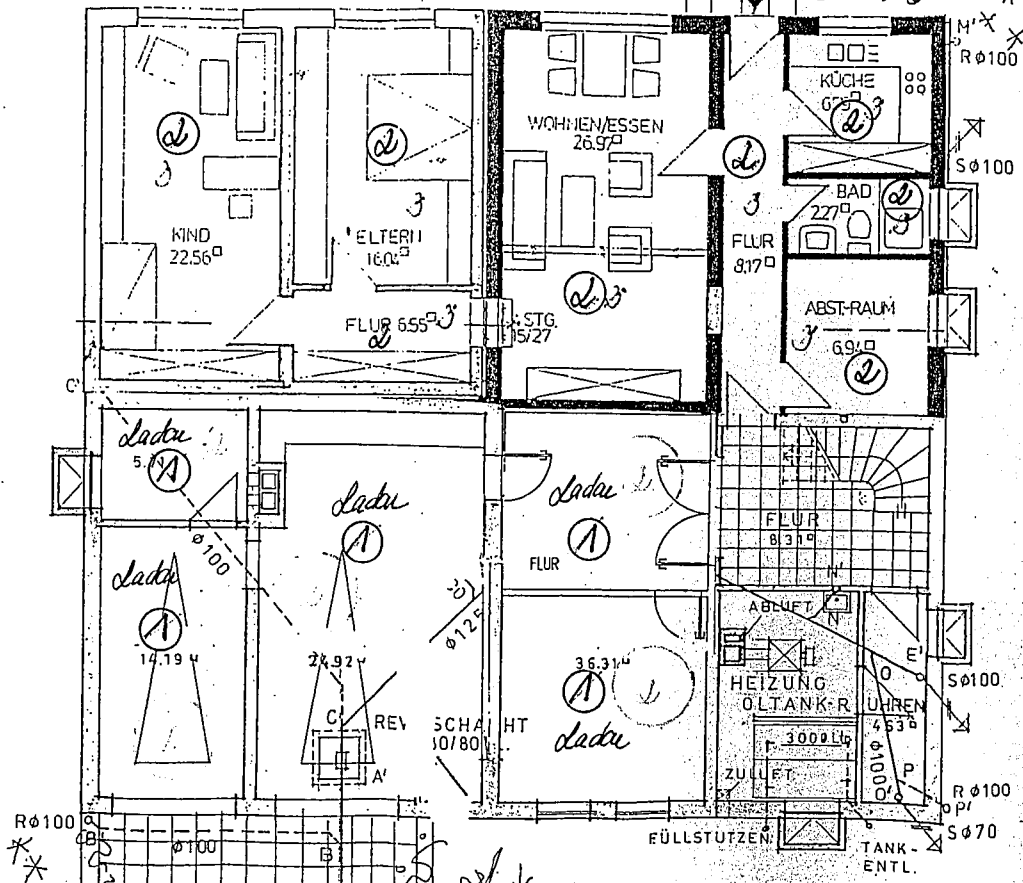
M'
R ϕ100
KÜCHE
6.75
2
3
S ϕ100
WOHNEN/ESSEN
26.97
2
2
2
3
3
BAD
2.27
2
3
KIND
22.56
ELTERN
16.04
3
FLUR
8.17
2
3
ABST-RAUM
6.94
2
FLUR 6.55 3
2
STG.
15/27
C'
Laden
5.1
1
Laden
Laden
1
1
ϕ 100
FLUR
8.31
Laden
1
FLUR
N'
ABLUFT
N
ϕ 125
1
14.19
24.92
36.31
1
Laden
HEIZUNG
ÖLTANK-RÄUMEN
4.53
E'
S ϕ100
O
C
REV
SCHACHT
50/80
A'
3000 L
ϕ 100
ZULUFT
P
R ϕ100
P'
O'
R ϕ100
B
ϕ100
B
FÜLLSTUTZEN
TANK-ENTL.
S ϕ70